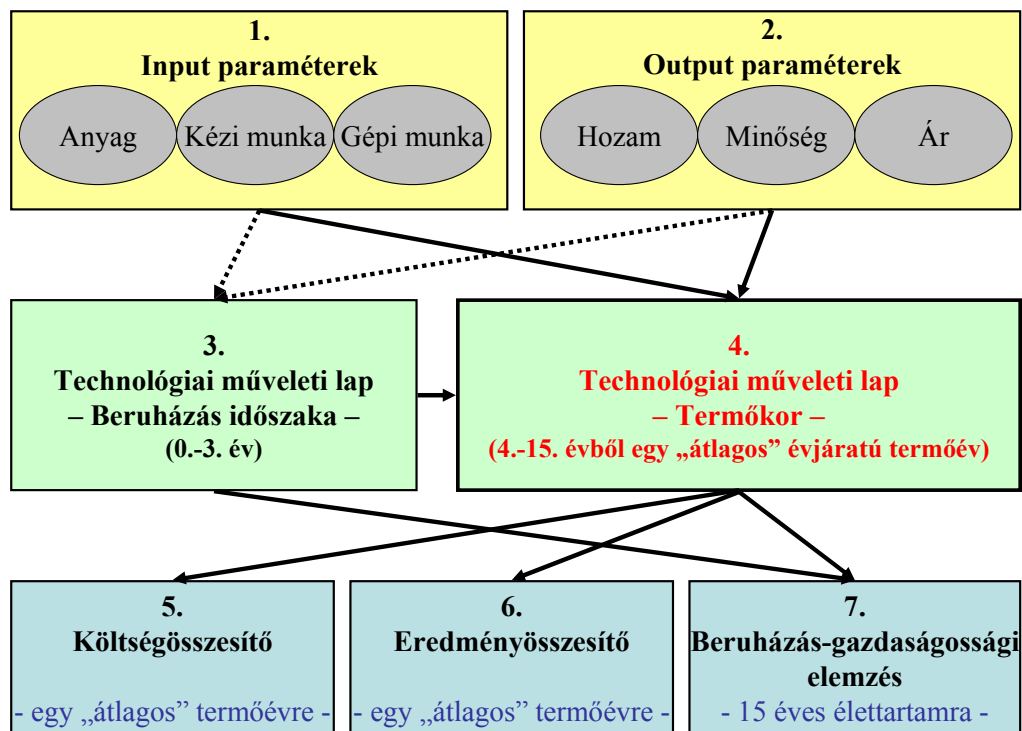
1.
Input paraméterek

Anyag
Kézi munka
Gépi munka

2.
Output paraméterek

Hozam
Minőség
Ár

3.
Technológiai műveleti lap
– Beruházás időszaka –
(0.-3. év)

4.
Technológiai műveleti lap
– Termőkor –
(4.-15. évből egy „átlagos” évjáratú termőév)

5.
Költségösszesítő
- egy „átlagos” termőévre -

6.
Eredményösszesítő
- egy „átlagos” termőévre -

7.
Beruházás-gazdaságossági elemzés
- 15 éves élettartamra -